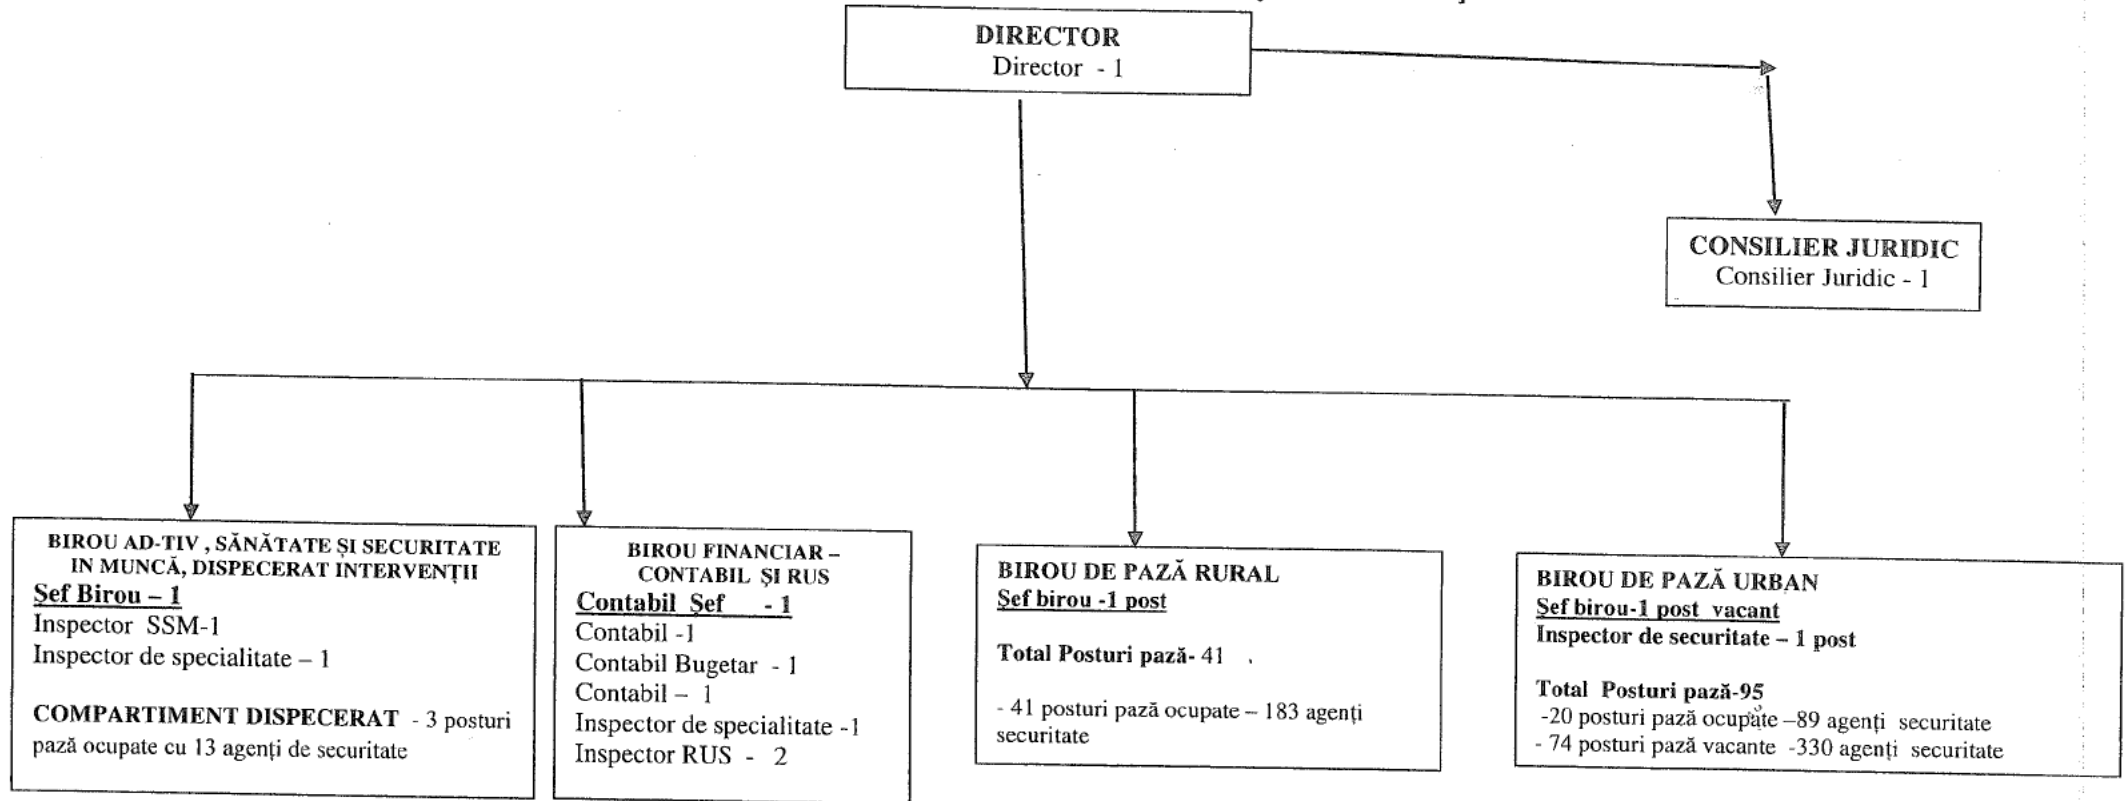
DIRECTOR
Director - 1

CONSILIER JURIDIC
Consilier Juridic - 1

BIROU AD-TIV , SĂNĂTATE ȘI SECURITATE IN MUNCĂ, DISPECERAT INTERVENȚII
Sef Birou – 1
Inspector SSM-1
Inspector de specialitate – 1

COMPARTIMENT DISPECERAT - 3 posturi pază ocupate cu 13 agenți de securitate

BIROU FINANCIAR – CONTABIL ȘI RUS
Contabil Șef - 1
Contabil -1
Contabil Bugetar - 1
Contabil – 1
Inspector de specialitate -1
Inspector RUS - 2

BIROU DE PAZĂ RURAL
Șef birou -1 post

Total Posturi pază- 41 .

- 41 posturi pază ocupate – 183 agenți securitate

BIROU DE PAZĂ URBAN
Șef birou-1 post vacant
Inspector de securitate – 1 post

Total Posturi pază-95
-20 posturi pază ocupate –89 agenți securitate
- 74 posturi pază vacante -330 agenți securitate